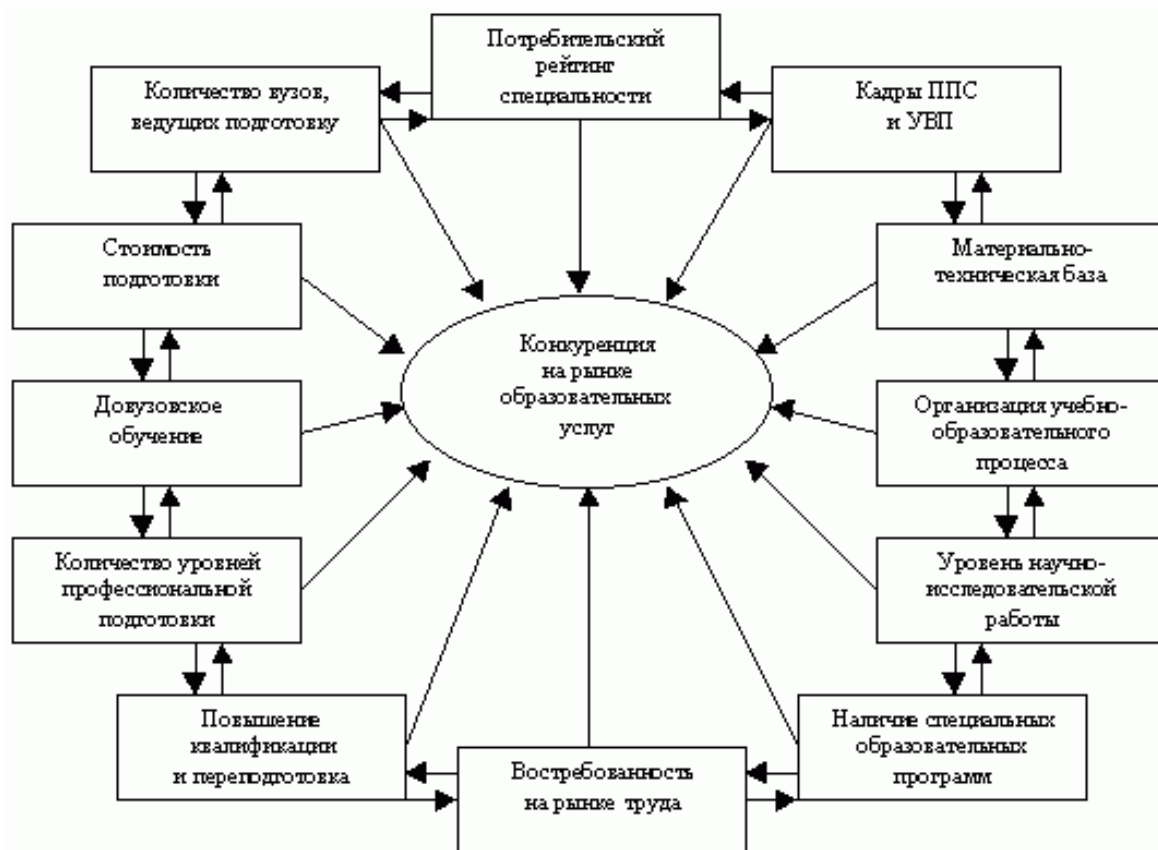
Потребительский рейтинг специальности

Количество вузов, ведущих подготовку

Кадры ППС и УВП

Стоимость подготовки

Материально-техническая база

Конкуренция на рынке образовательных услуг

Довузовское обучение

Организация учебно-образовательного процесса

Количество уровней профессиональной подготовки

Уровень научно-исследовательской работы

Повышение квалификации и переподготовка

Востребованность на рынке труда

Наличие специальных образовательных программ